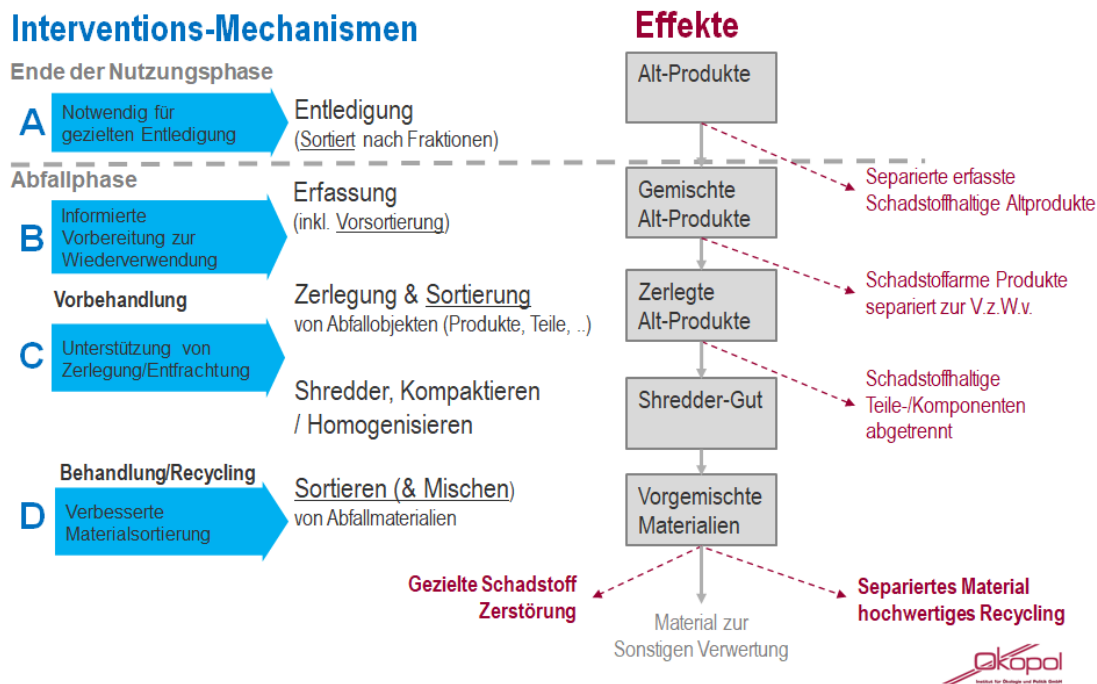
Interventions-Mechanismen

Effekte

Ende der Nutzungsphase

A Notwendig für gezielten Entledigung

Entledigung
(Sortiert nach Fraktionen)

Alt-Produkte

Abfallphase

B Informierte Vorbereitung zur Wiederverwendung

Erfassung
(inkl. Vorsortierung)

Gemischte Alt-Produkte

Separierte erfasste Schadstoffhaltige Altprodukte

Vorbehandlung

C Unterstützung von Zerlegung/Entfrachtung

Zerlegung & Sortierung
von Abfallobjekten (Produkte, Teile, ..)

Zerlegte Alt-Produkte

Schadstoffarme Produkte separiert zur V.z.W.v.

Shredder, Kompaktieren / Homogenisieren

Shredder-Gut

Schadstoffhaltige Teile-/Komponenten abgetrennt

Behandlung/Recycling

D Verbesserte Materialsortierung

Sortieren (& Mischen)
von Abfallmaterialien

Vorgemischte Materialien

Gezielte Schadstoff Zerstörung

Material zur Sonstigen Verwertung

Separiertes Material hochwertiges Recycling

Ökopol
Institut für Ökologie und Politik GmbH